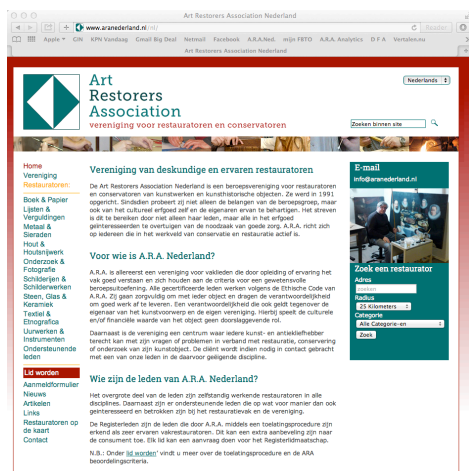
Art Restorers Association Nederland

www.aranederland.nl/nl/

Reader

Apple GIN KPN Vandaag Gmail Big Deal Netmail Facebook A.R.A.Ned. mijn FBTO A.R.A. Analytics D F A Vertalen.nu

Art Restorers Association Nederland

Art Restorers Association
vereniging voor restauratoren en conservatoren

Nederlands

Zoeken binnen site

Home
Vereniging
Restauratoren:
Boek & Papier
Lijsten & Verguldingen
Metaal & Sieraden
Hout & Houtsnijwerk
Onderzoek & Fotografie
Schilderijen & Schilderwerken
Steen, Glas & Keramiek
Textiel & Etnografica
Uurwerken & Instrumenten
Ondersteunende leden

Lid worden
Aanmeldformulier
Nieuws
Artikelen
Links
Restauratoren op de kaart
Contact

Vereniging van deskundige en ervaren restauratoren

De Art Restorers Association Nederland is een beroepsvereniging voor restauratoren en conservatoren van kunstwerken en kunsthistorische objecten. Ze werd in 1991 opgericht. Sindsdien probeert zij niet alleen de belangen van de beroepsgroep, maar ook van het cultureel erfgoed zelf en de eigenaren ervan te behartigen. Het streven is dit te bereiken door niet alleen haar leden, maar alle in het erfgoed geïnteresseerden te overtuigen van de noodzaak van goede zorg. A.R.A. richt zich op iedereen die in het werkveld van conservatie en restauratie actief is.

Voor wie is A.R.A. Nederland?

A.R.A. is allereerst een vereniging voor vaklieden die door opleiding of ervaring het vak goed verstaan en zich houden aan de criteria voor een gewetensvolle beroepsuitoefening. Alle gecertificeerde leden werken volgens de Ethische Code van A.R.A. Zij gaan zorgvuldig om met ieder object en dragen de verantwoordelijkheid om goed werk af te leveren. Een verantwoordelijkheid die ook geldt tegenover de eigenaar van het kunstvoorwerp en de eigen vereniging. Hierbij speelt de culturele en/of financiële waarde van het object geen doorslaggevende rol.

Daarnaast is de vereniging een centrum waar iedere kunst- en antiekliefhebber terecht kan met zijn vragen of problemen in verband met restauratie, conservering of onderzoek van zijn kunstobject. De cliënt wordt indien nodig in contact gebracht met een van onze leden in de daarvoor geëigende discipline.

Wie zijn de leden van A.R.A. Nederland?

Het overgrote deel van de leden zijn zelfstandig werkende restauratoren in alle disciplines. Daarnaast zijn er ondersteunende leden die op wat voor manier ook geïnteresseerd en betrokken zijn bij het restauratievak en de vereniging.

De Registerleden zijn de leden die door A.R.A. middels een toelatingsprocedure zijn erkend als zeer ervaren vakrestauratoren. Dit kan een extra aanbeveling zijn naar de consument toe. Elk lid kan een aanvraag doen voor het Registerlidmaatschap.

N.B.: Onder lid worden vindt u meer over de toelatingsprocedure en de ARA beoordelingscriteria.

E-mail
info@aranederland.nl

Zoek een restaurator
Adres
zoeken
Radius
25 Kilometers
Categorie
Alle Categorie-en
Zoek